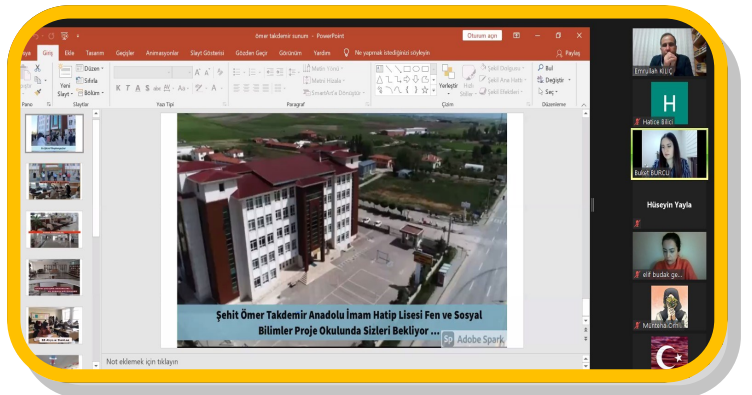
ömer takdemir sunum - PowerPoint
Oturum açın

Giriş Ekle Tasarım Geçişler Animasyonlar Slayt Gösterisi Gözden Geçir Görünüm Yardım Ne yapmak istediğinizi söyleyin
Paylaş

Düzen
Sıfırla
Bölüm
Yeni Slayt
Pano
Slaytlar
Yazı Tipi
Paragraf
Metin Yönü
Metni Hizala
SmartArt'a Dönüştür
Yerleştir
Hızlı Stiller
Şekil Dolgusu
Şekil Ana Hattı
Şekil Efektleri
Çizim
Bul
Değiştir
Seç
Düzenleme

Şehit Ömer Takdemir Anadolu İmam Hatip Lisesi Fen ve Sosyal Bilimler Proje Okulunda Sizleri Bekliyor ...
Adobe Spark

Not eklemek için tıklayın

Emrullah KILIÇ
H
Hatice Bilici
Bulut BURCU
Hüseyin Yayla
elif budak ge...
Mürteza Ç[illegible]